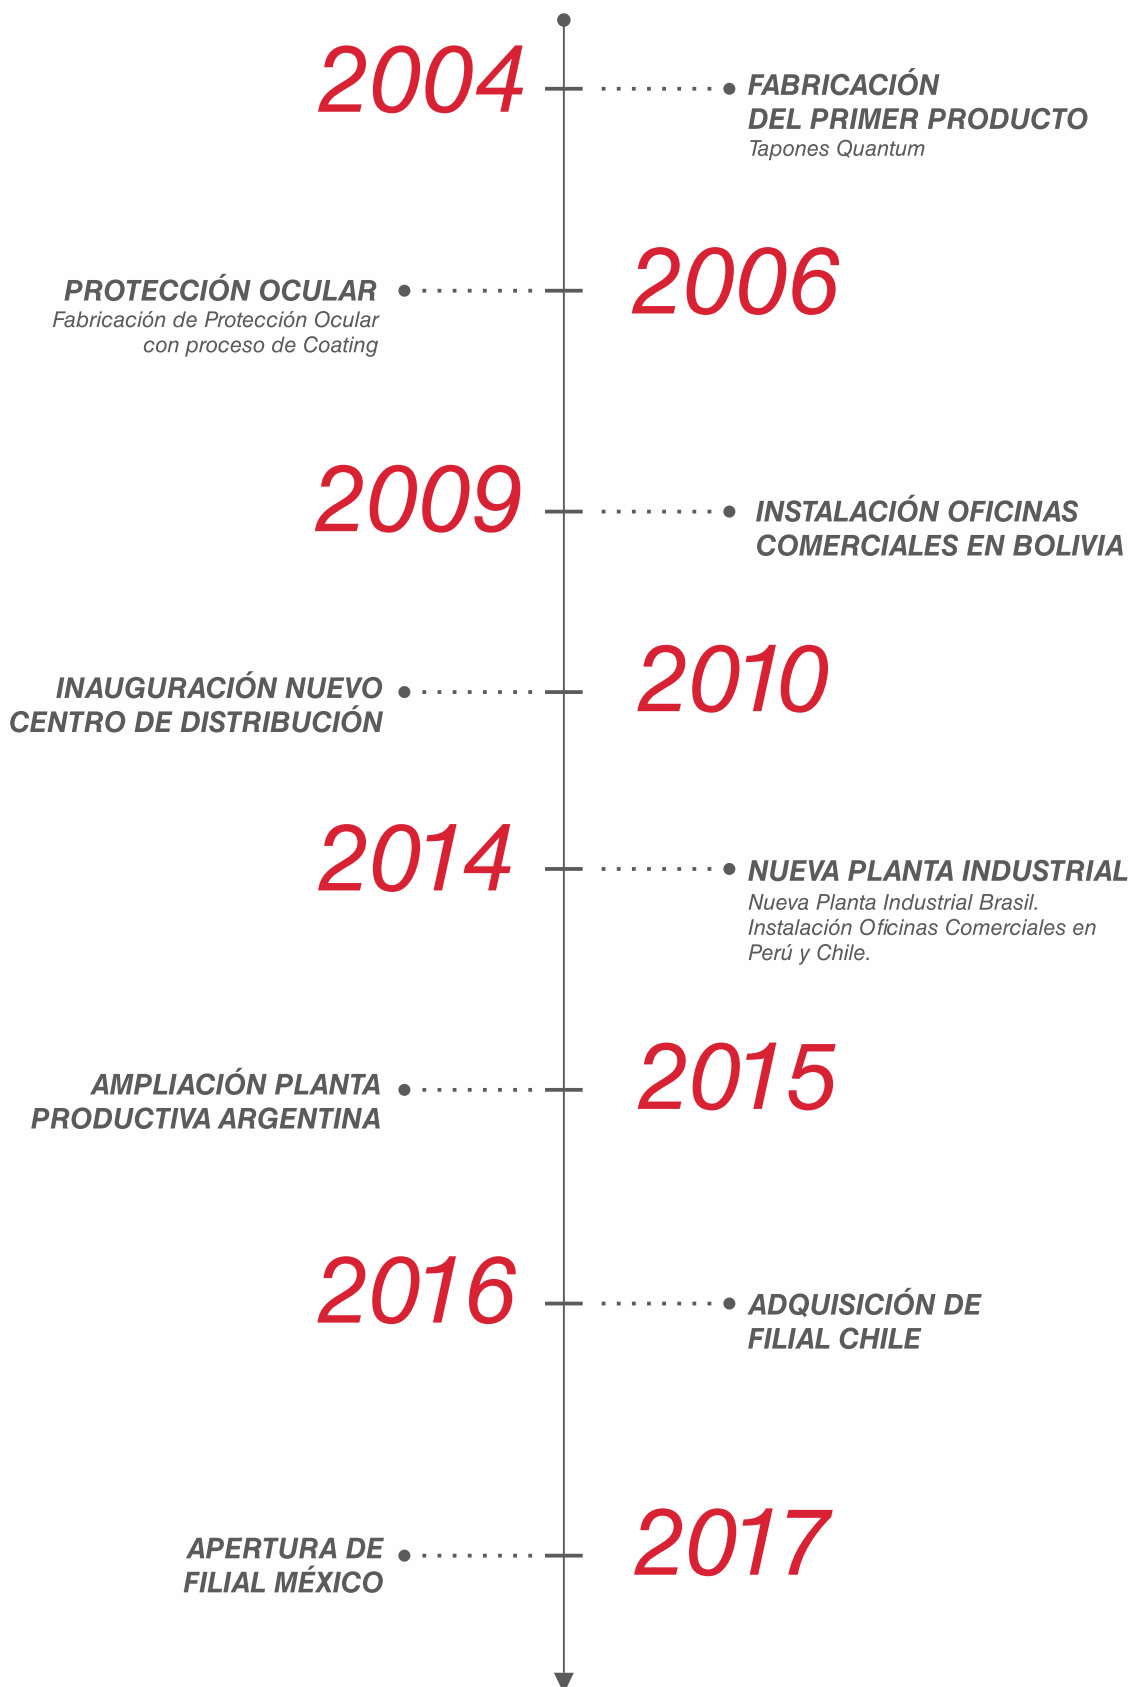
2004

FABRICACIÓN DEL PRIMER PRODUCTO
Tapones Quantum

PROTECCIÓN OCULAR
Fabricación de Protección Ocular con proceso de Coating

2006

2009

INSTALACIÓN OFICINAS COMERCIALES EN BOLIVIA

INAUGURACIÓN NUEVO CENTRO DE DISTRIBUCIÓN

2010

2014

NUEVA PLANTA INDUSTRIAL
Nueva Planta Industrial Brasil. Instalación Oficinas Comerciales en Perú y Chile.

AMPLIACIÓN PLANTA PRODUCTIVA ARGENTINA

2015

2016

ADQUISICIÓN DE FILIAL CHILE

APERTURA DE FILIAL MÉXICO

2017